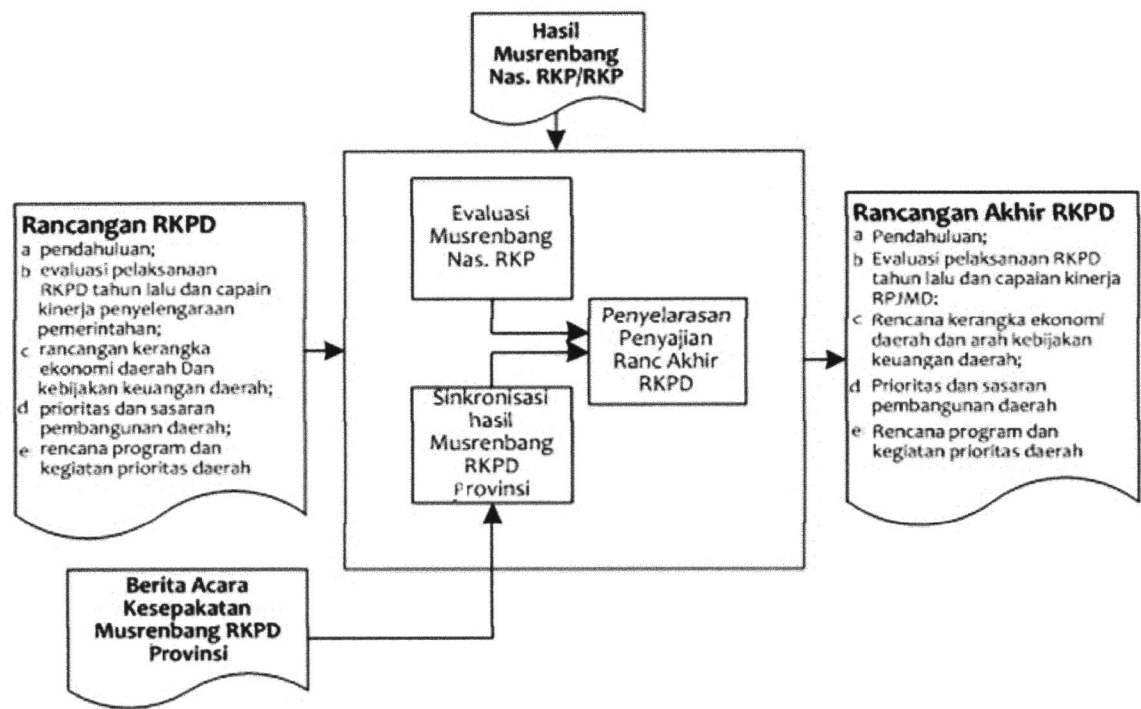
Hasil Musrenbang Nas. RKP/RKP

Rancangan RKPD
a pendahuluan;
b evaluasi pelaksanaan RKPD tahun lalu dan capain kinerja penyelengaraan pemerintahan;
c rancangan kerangka ekonomi daerah Dan kebijakan keuangan daerah;
d prioritas dan sasaran pembangunan daerah;
e rencana program dan kegiatan prioritas daerah

Evaluasi Musrenbang Nas. RKP

Sinkronisasi hasil Musrenbang RKPD Provinsi

Penyelarasan Penyajian Ranc Akhir RKPD

Rancangan Akhir RKPD
a Pendahuluan;
b Evaluasi pelaksanaan RKPD tahun lalu dan capaian kinerja RPJMD;
c Rencana kerangka ekonomi daerah dan arah kebijakan keuangan daerah;
d Prioritas dan sasaran pembangunan daerah
e Rencana program dan kegiatan prioritas daerah

Berita Acara Kesepakatan Musrenbang RKPD Provinsi